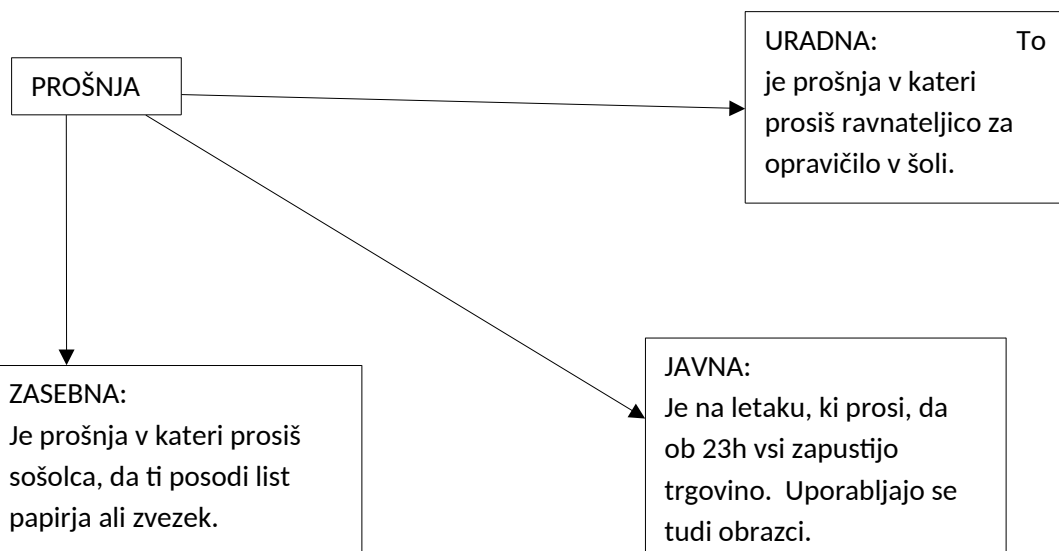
PROŠNJA

URADNA: To je prošnja v kateri prosiš ravnateljico za opravičilo v šoli.

ZASEBNA:
Je prošnja v kateri prosiš sošolca, da ti posodi list papirja ali zvezek.

JAVNA:
Je na letaku, ki prosi, da ob 23h vsi zapustijo trgovino. Uporabljajo se tudi obrazci.